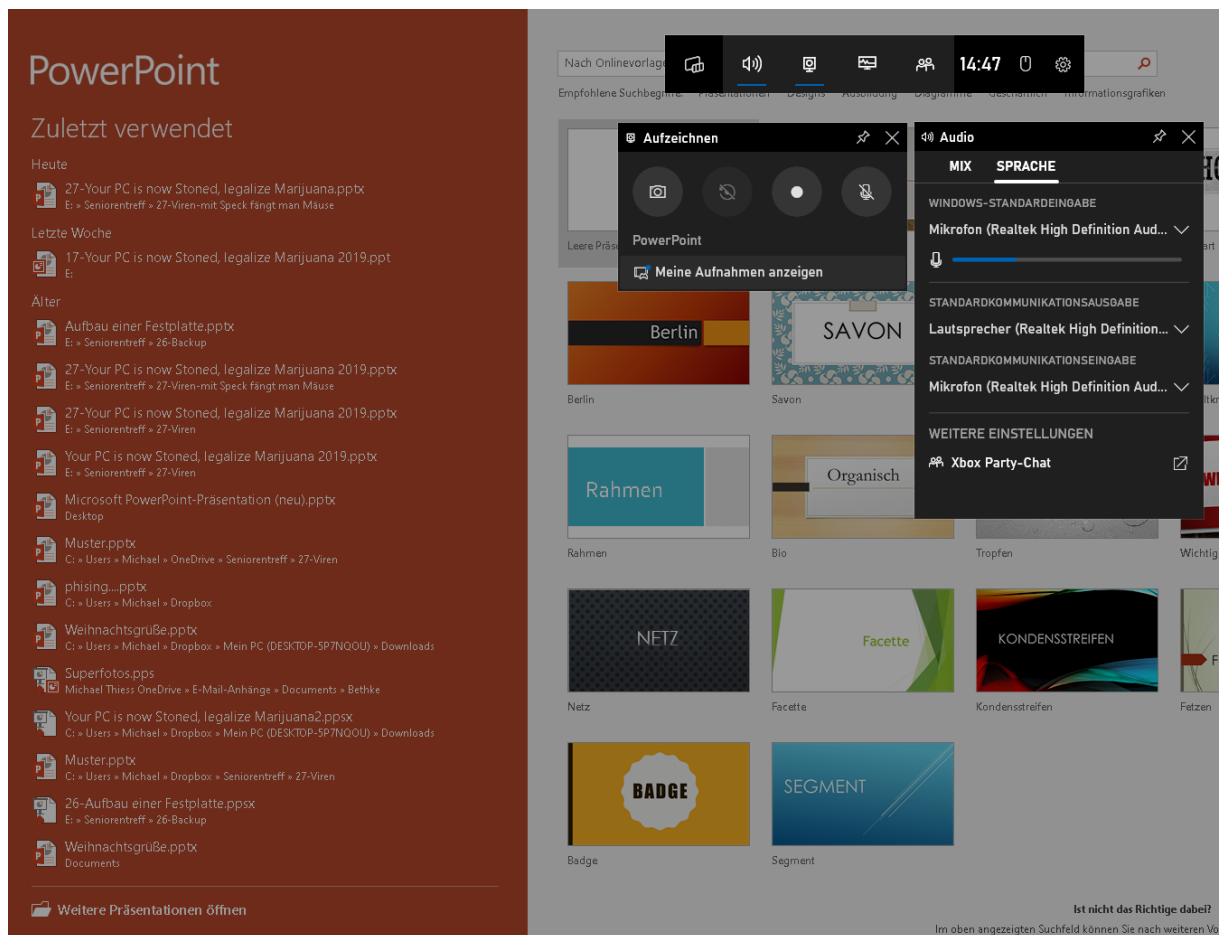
PowerPoint

Zuletzt verwendet

Heute

27-Your PC is now Stoned, legalize Marijuana.pptx
E: » Seniorentreff » 27-Viren-mit Speck fängt man Mäuse

Letzte Woche

17-Your PC is now Stoned, legalize Marijuana 2019.ppt
E:

Älter

Aufbau einer Festplatte.pptx
E: » Seniorentreff » 26-Backup

27-Your PC is now Stoned, legalize Marijuana 2019.pptx
E: » Seniorentreff » 27-Viren-mit Speck fängt man Mäuse

27-Your PC is now Stoned, legalize Marijuana 2019.pptx
E: » Seniorentreff » 27-Viren

Your PC is now Stoned, legalize Marijuana 2019.pptx
E: » Seniorentreff » 27-Viren

Microsoft PowerPoint-Präsentation (neu).pptx
Desktop

Muster.pptx
C: » Users » Michael » OneDrive » Seniorentreff » 27-Viren

phising....pptx
C: » Users » Michael » Dropbox

Weihnachtsgrüße.pptx
C: » Users » Michael » Dropbox » Mein PC (DESKTOP-5P7NQOU) » Downloads

Superfotos.pps
Michael Thiess OneDrive » E-Mail-Anhänge » Documents » Bethke

Your PC is now Stoned, legalize Marijuana2.ppsx
C: » Users » Michael » Dropbox » Mein PC (DESKTOP-5P7NQOU) » Downloads

Muster.pptx
C: » Users » Michael » Dropbox » Seniorentreff » 27-Viren

26-Aufbau einer Festplatte.ppsx
E: » Seniorentreff » 26-Backup

Weihnachtsgrüße.pptx
Documents

Weitere Präsentationen öffnen

Nach Onlinevorlag

Empfohlene Suchbegriffe: Präsentationen Designs Ausbildung Diagramme Geschäftlich Informationsgrafiken

14:47

Aufzeichnen

PowerPoint

Meine Aufnahmen anzeigen

Audio

MIX SPRACHE

WINDOWS-STANDARDEINGABE

Mikrofon (Realtek High Definition Aud...

STANDARDKOMMUNIKATIONSAUSGABE

Lautsprecher (Realtek High Definition...

STANDARDKOMMUNIKATIONSEINGABE

Mikrofon (Realtek High Definition Aud...

WEITERE EINSTELLUNGEN

Xbox Party-Chat

Leere Präs

Berlin
Berlin

SAVON
Savon

Rahmen
Rahmen

Organisch
Bio

Tropfen

Wichtig

NETZ
Netz

Facette
Facette

KONDENSSTREIFEN
Kondensstreifen

Fetzen

BADGE
Badge

SEGMENT
Segment

Ist nicht das Richtige dabei?
Im oben angezeigten Suchfeld können Sie nach weiteren Vo